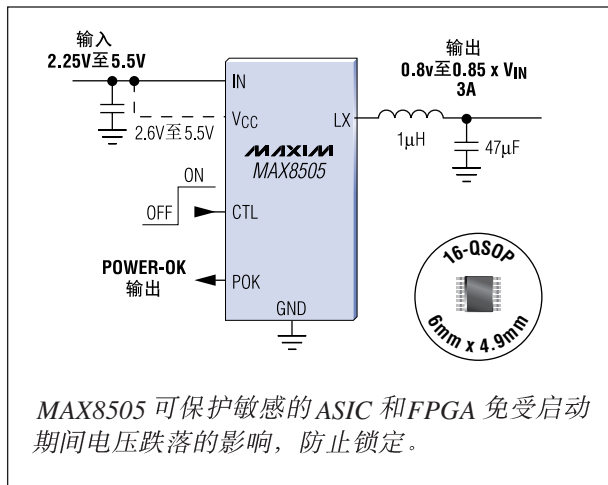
输入
2.25V至5.5V

输出
0.8V至0.85 x $V_{IN}$
3A

IN
$V_{CC}$
2.6V至5.5V
LX
1µH
47µF

MAXIM
MAX8505

ON
OFF
CTL

POWER-OK
输出
POK
GND

16-QSOP
6mm x 4.9mm

MAX8505 可保护敏感的ASIC 和FPGA 免受启动期间电压跌落的影响，防止锁定。